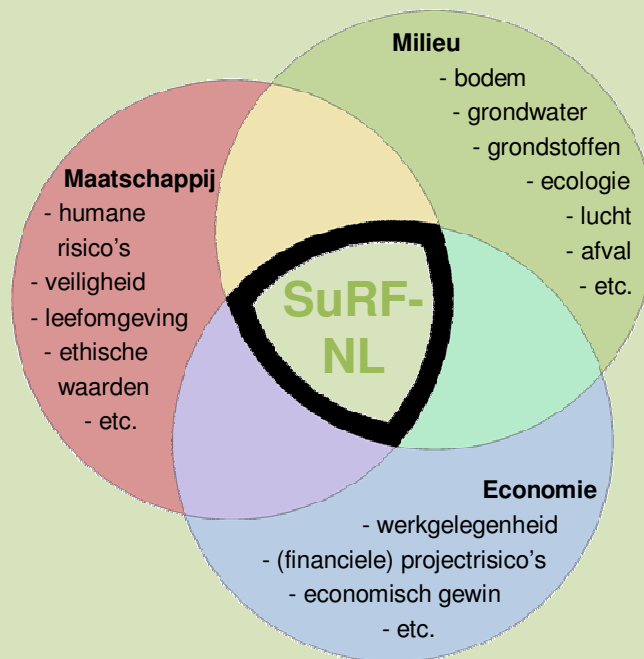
Milieu
- bodem
- grondwater
- grondstoffen
- ecologie
- lucht
- afval
- etc.

Maatschappij
- humane risico's
- veiligheid
- leefomgeving
- ethische waarden
- etc.

SuRF-NL

Economie
- werkgelegenheid
- (financiele) projectrisico's
- economisch gewin
- etc.